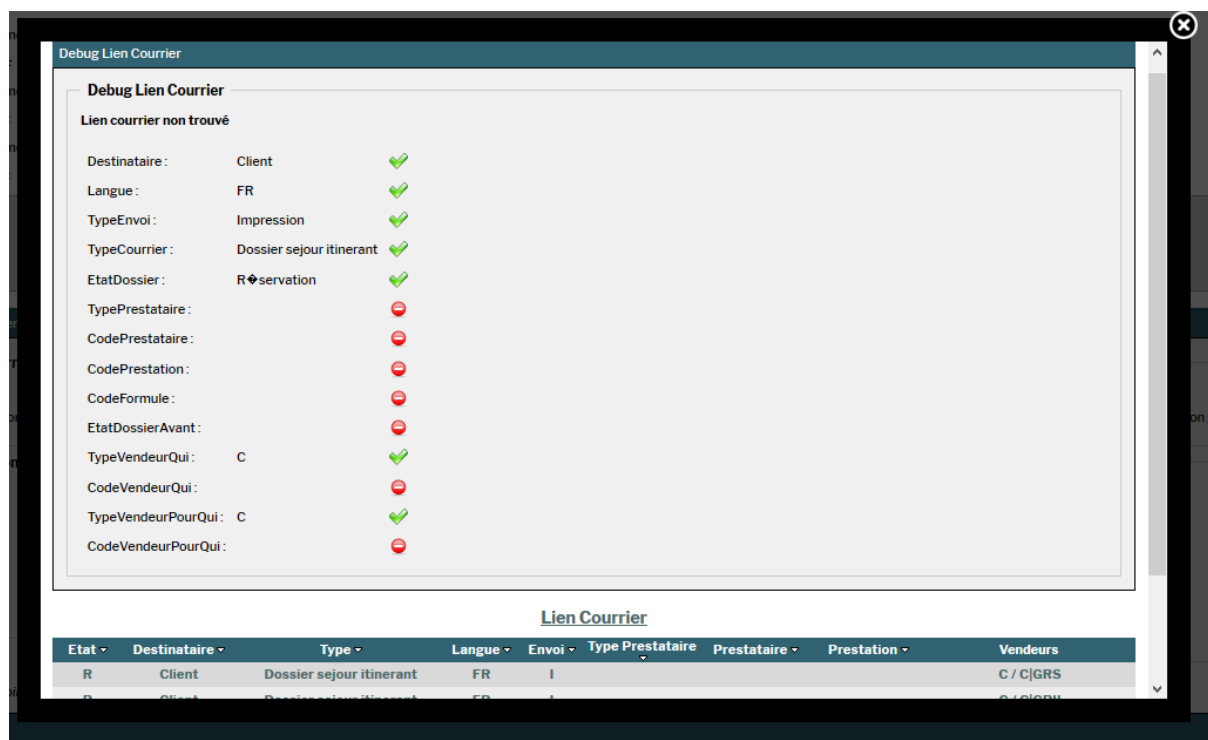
Debug Lien Courrier

Debug Lien Courrier

Lien courrier non trouvé

Destinataire : Client
Langue : FR
TypeEnvoi : Impression
TypeCourrier : Dossier sejour itinerant
EtatDossier : R�servation
TypePrestataire :
CodePrestataire :
CodePrestation :
CodeFormule :
EtatDossierAvant :
TypeVendeurQui : C
CodeVendeurQui :
TypeVendeurPourQui : C
CodeVendeurPourQui :

Lien Courrier

| Etat | Destinataire | Type | Langue | Envoi | Type Prestataire | Prestataire | Prestation | Vendeurs |
|---|---|---|---|---|---|---|---|---|
| R | Client | Dossier sejour itinerant | FR | I | | | | C / C\|GRS |
| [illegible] | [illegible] | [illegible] | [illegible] | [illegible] | | | | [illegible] |